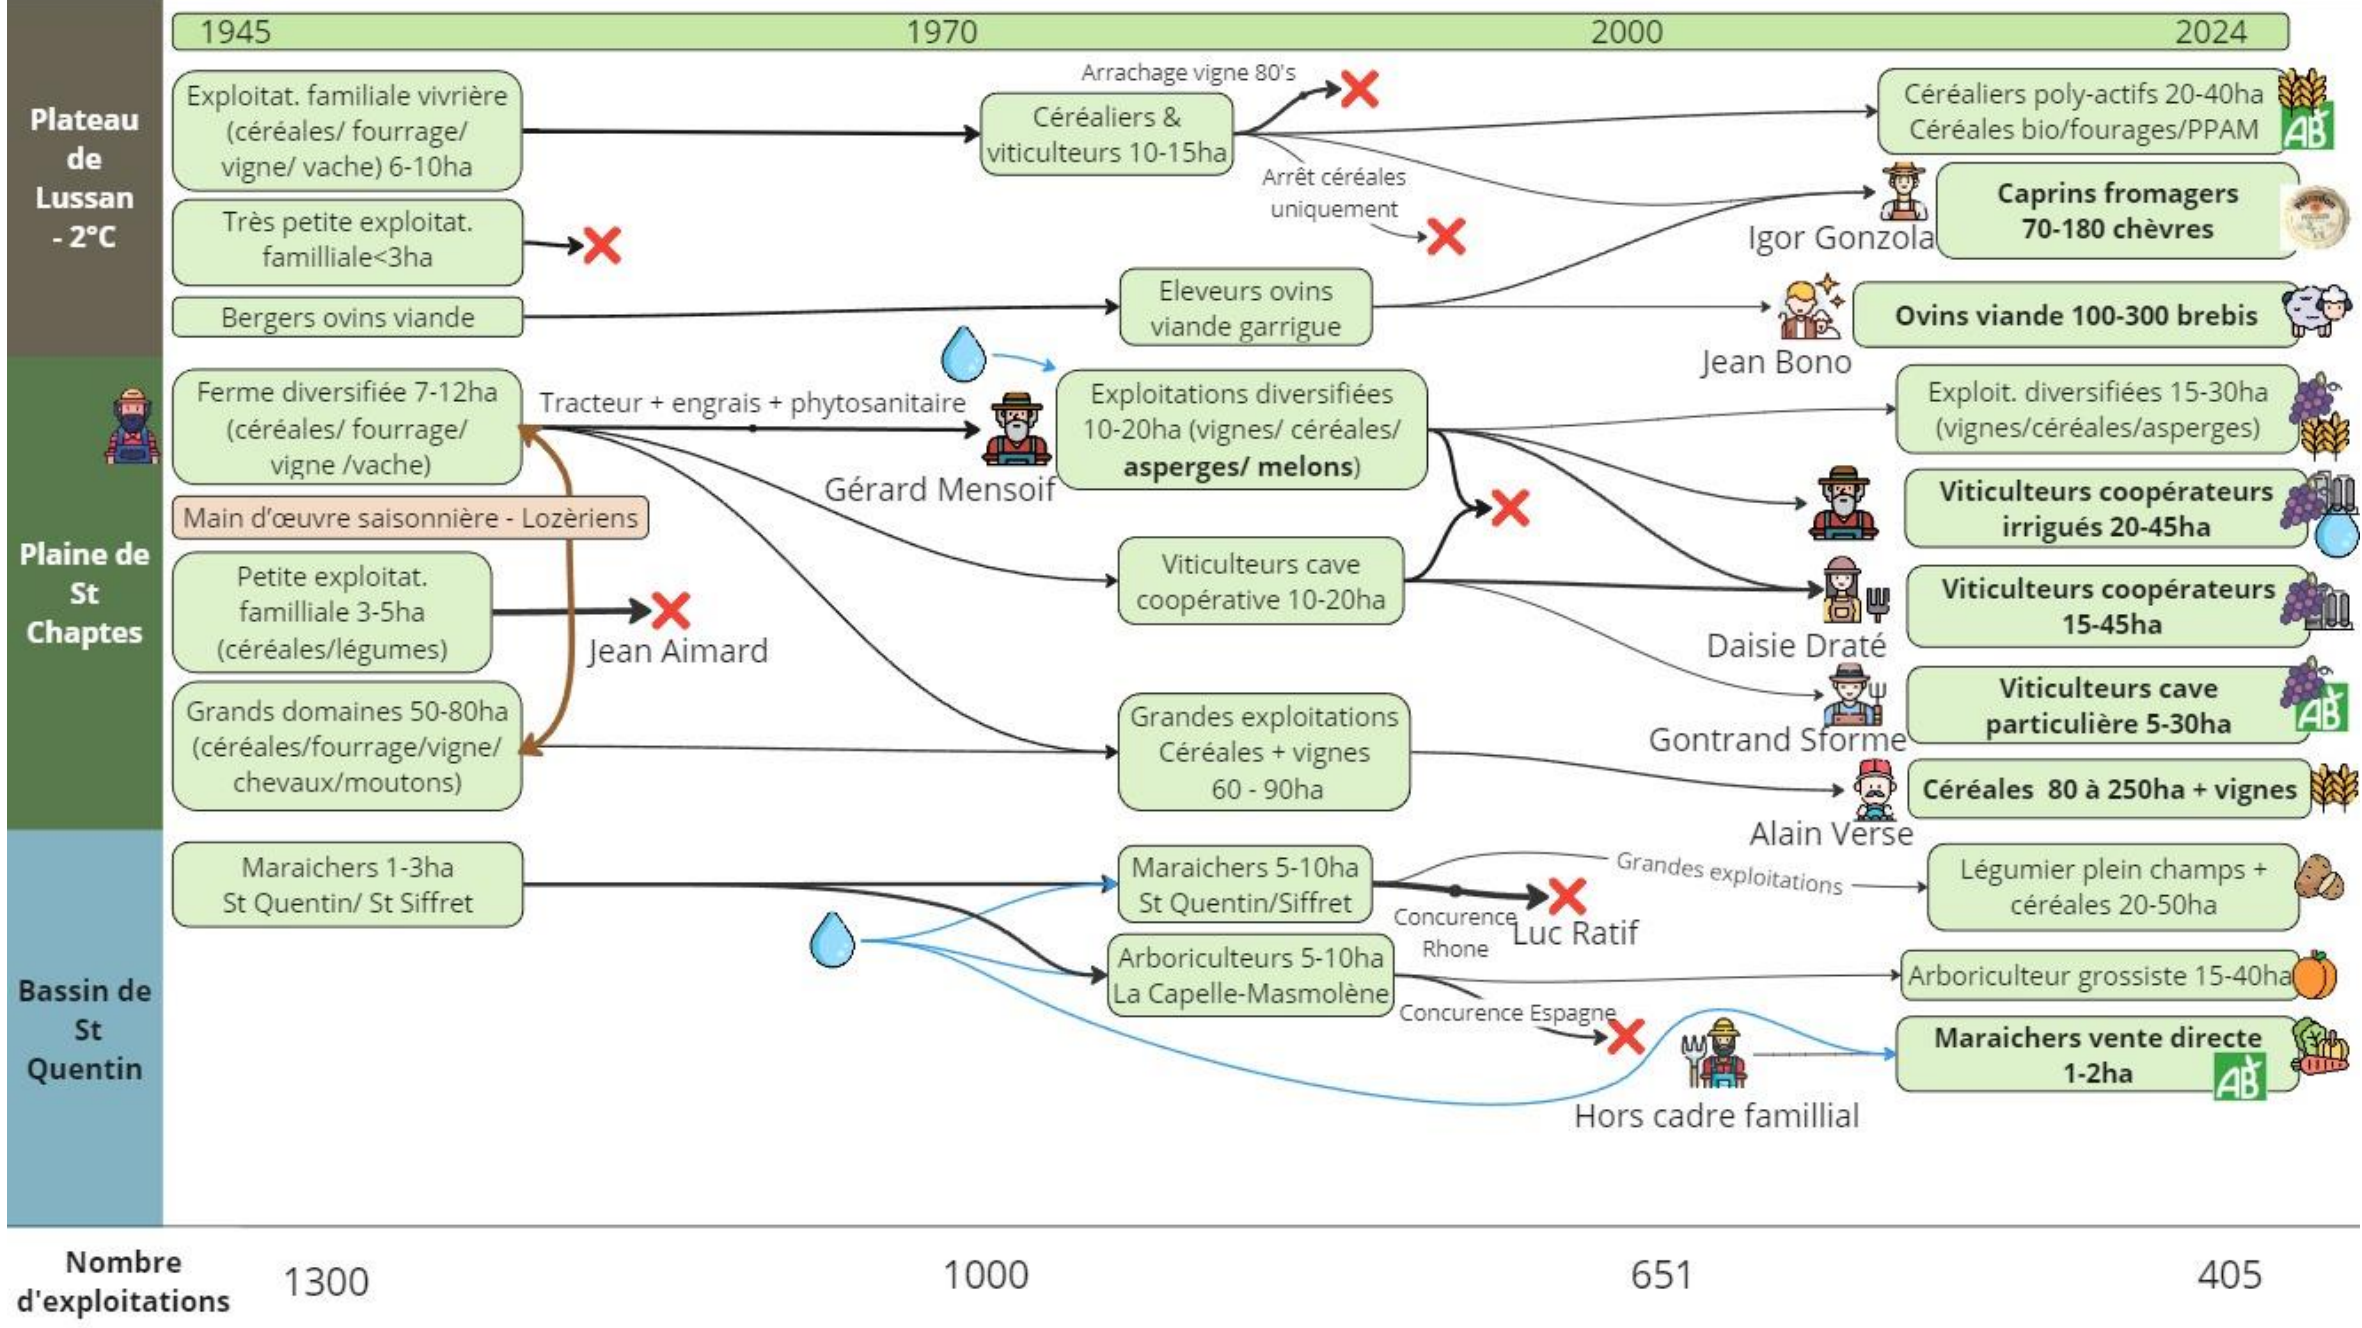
1945 1970 2000 2024

Plateau de Lussan - 2°C

Exploitat. familiale vivrière (céréales/ fourrage/ vigne/ vache) 6-10ha

Très petite exploitat. familliale<3ha

Bergers ovins viande

Arrachage vigne 80's

Céréaliers & viticulteurs 10-15ha

Arrêt céréales uniquement

Eleveurs ovins viande garrigue

Céréaliers poly-actifs 20-40ha Céréales bio/fourages/PPAM

AB

Igor Gonzola

Caprins fromagers 70-180 chèvres

Jean Bono

Ovins viande 100-300 brebis

Plaine de St Chaptes

Ferme diversifiée 7-12ha (céréales/ fourrage/ vigne /vache)

Tracteur + engrais + phytosanitaire

Gérard Mensoif

Exploitations diversifiées 10-20ha (vignes/ céréales/ asperges/ melons)

Main d'œuvre saisonnière - Lozèriens

Petite exploitat. familliale 3-5ha (céréales/légumes)

Jean Aimard

Viticulteurs cave coopérative 10-20ha

Grands domaines 50-80ha (céréales/fourrage/vigne/ chevaux/moutons)

Grandes exploitations Céréales + vignes 60 - 90ha

Exploit. diversifiées 15-30ha (vignes/céréales/asperges)

Viticulteurs coopérateurs irrigués 20-45ha

Daisie Dràté

Viticulteurs coopérateurs 15-45ha

Gontrand Sforme

Viticulteurs cave particulière 5-30ha

AB

Alain Verse

Céréales 80 à 250ha + vignes

Bassin de St Quentin

Maraichers 1-3ha St Quentin/ St Siffret

Maraichers 5-10ha St Quentin/Siffret

Concurence Rhone

Luc Ratif

Grandes exploitations

Légumier plein champs + céréales 20-50ha

Arboriculteurs 5-10ha La Capelle-Masmolène

Concurence Espagne

Arboriculteur grossiste 15-40ha

Maraichers vente directe 1-2ha

AB

Hors cadre famillial

Nombre d'exploitations 1300 1000 651 405